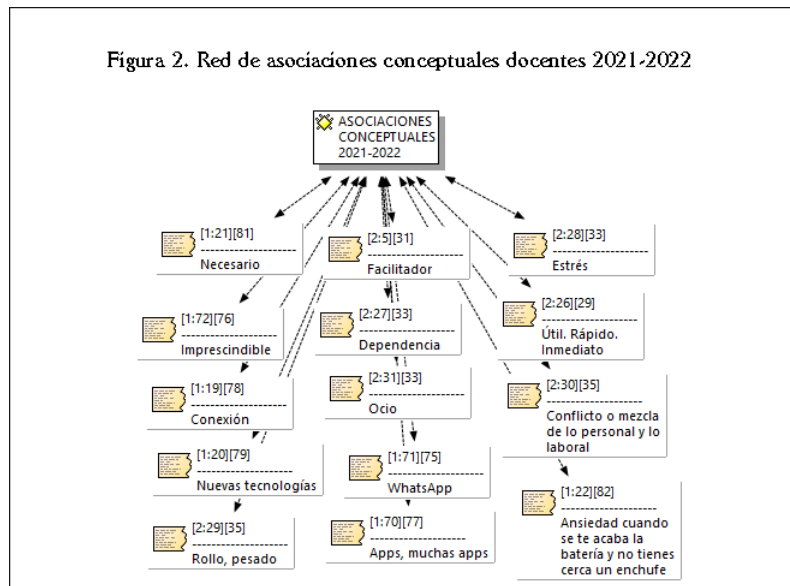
Figura 2. Red de asociaciones conceptuales docentes 2021-2022

ASOCIACIONES CONCEPTUALES 2021-2022

[1:21][81]
Necesario

[2:5][31]
Facilitador

[2:28][33]
Estrés

[1:72][76]
Imprescindible

[2:27][33]
Dependencia

[2:26][29]
Útil. Rápido. Inmediato

[1:19][78]
Conexión

[2:31][33]
Ocio

[2:30][35]
Conflicto o mezcla de lo personal y lo laboral

[1:20][79]
Nuevas tecnologías

[1:71][75]
WhatsApp

[1:22][82]
Ansiedad cuando se te acaba la batería y no tienes cerca un enchufe

[2:29][35]
Rollo, pesado

[1:70][77]
Apps, muchas apps